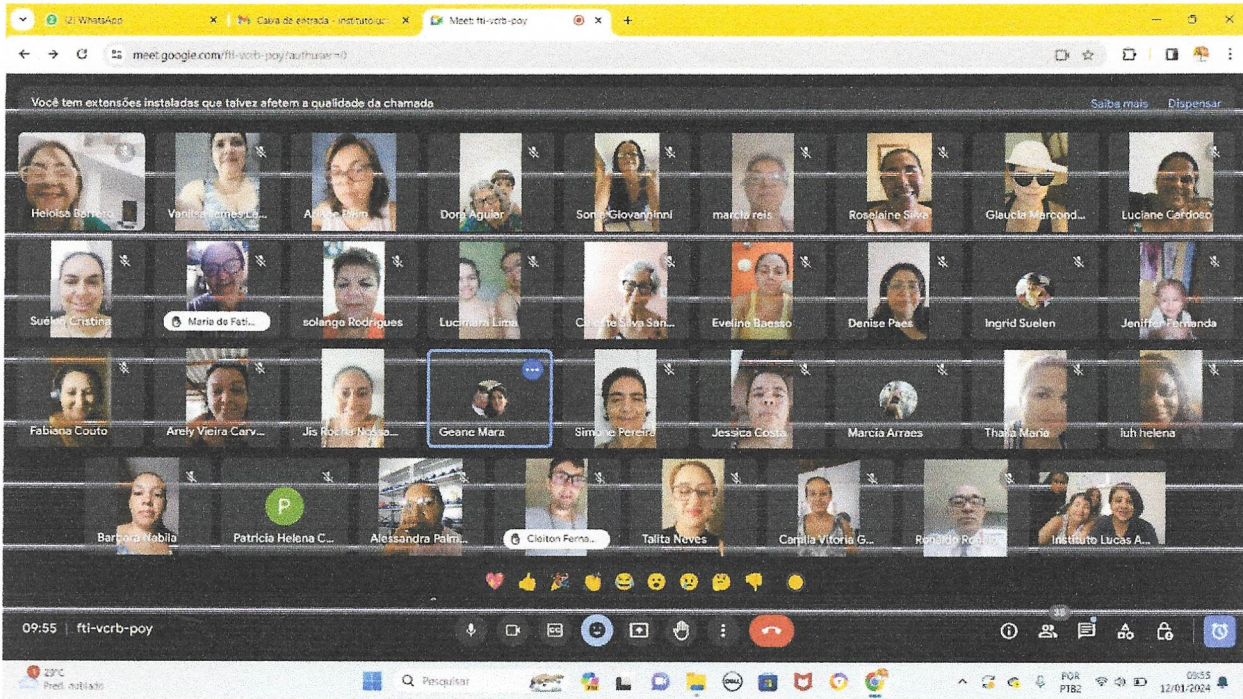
(2) WhatsApp
Caixa de entrada - institutoluc
Meet: fti-vcrb-poy

meet.google.com/fti-vcrb-poy?authuser=0

Você tem extensões instaladas que talvez afetem a qualidade da chamada
Saiba mais
Dispensar

Heloisa Barreto
Vanilsa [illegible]
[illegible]
Dora Aguiar
Sonia Giovanninni
marcia reis
Roselaine Silva
Glaucia Marcond...
Luciane Cardoso

Suelen Cristina
Maria de Fati...
solange Rodrigues
Lucimara Lima
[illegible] Silva San...
Evelina Baesso
Denise Paes
Ingrid Suelen
Jeniffer Fernanda

Fabiana Couto
Arely Vieira Carv...
Jis Rocha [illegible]
Geane Mara
Simone Pereira
Jessica Costa
Marcia Arraes
Thaia Marie
luh helena

Barbara Nabila
P
Patricia Helena C...
Alessandra Palm...
Cleiton Ferna...
Talita Neves
Camila Vitoria G...
Ronaldo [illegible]
Instituto Lucas A...

09:55 | fti-vcrb-poy

23°C
Pred. nublado
Pesquisar
POR
PTB2
09:55
12/01/2024